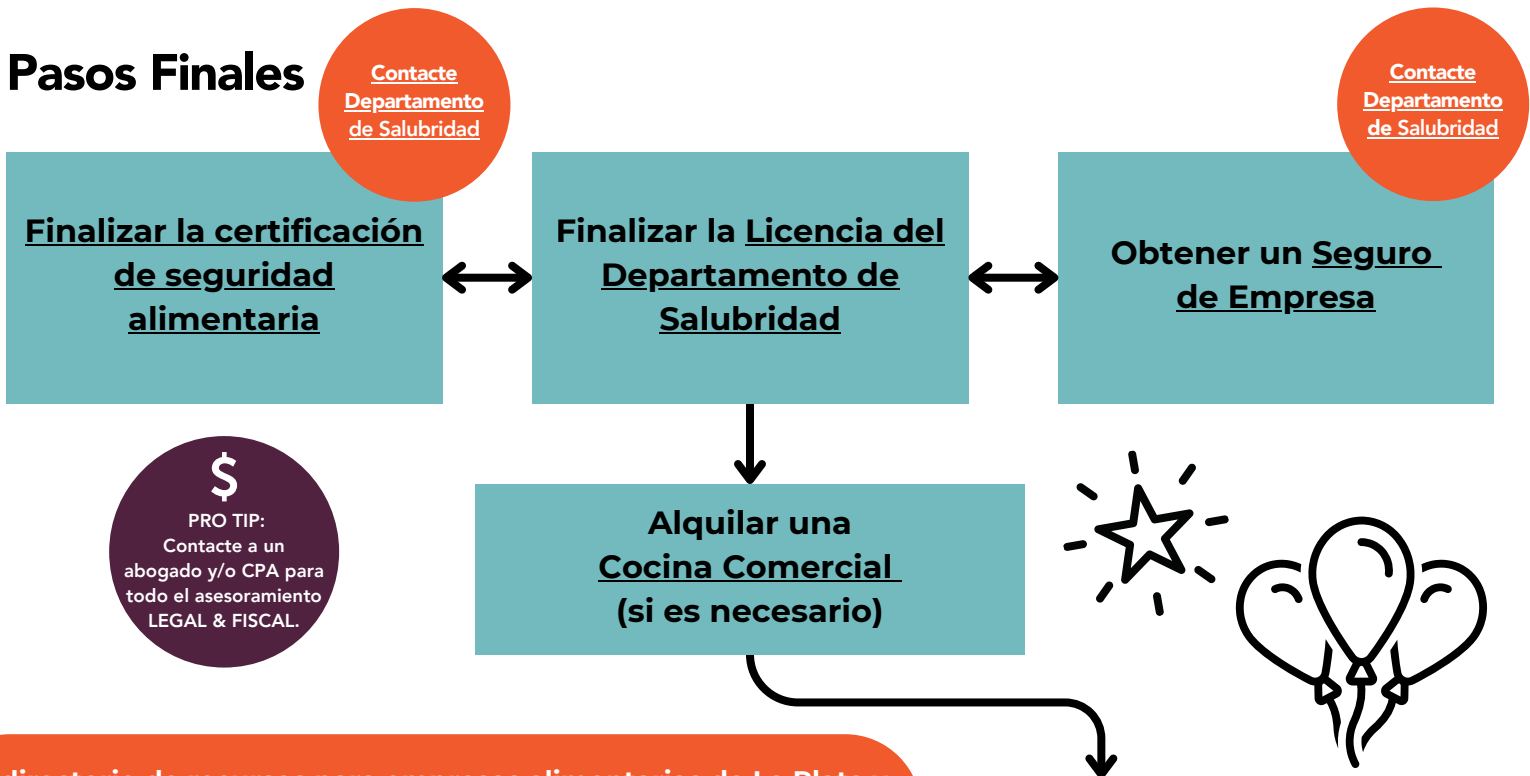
Pasos Finales

Contacte Departamento de Salubridad

Contacte Departamento de Salubridad

Finalizar la certificación de seguridad alimentaria

Finalizar la Licencia del Departamento de Salubridad

Obtener un Seguro de Empresa

$
PRO TIP:
Contacte a un abogado y/o CPA para todo el asesoramiento LEGAL & FISCAL.

Alquilar una Cocina Comercial (si es necesario)

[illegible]